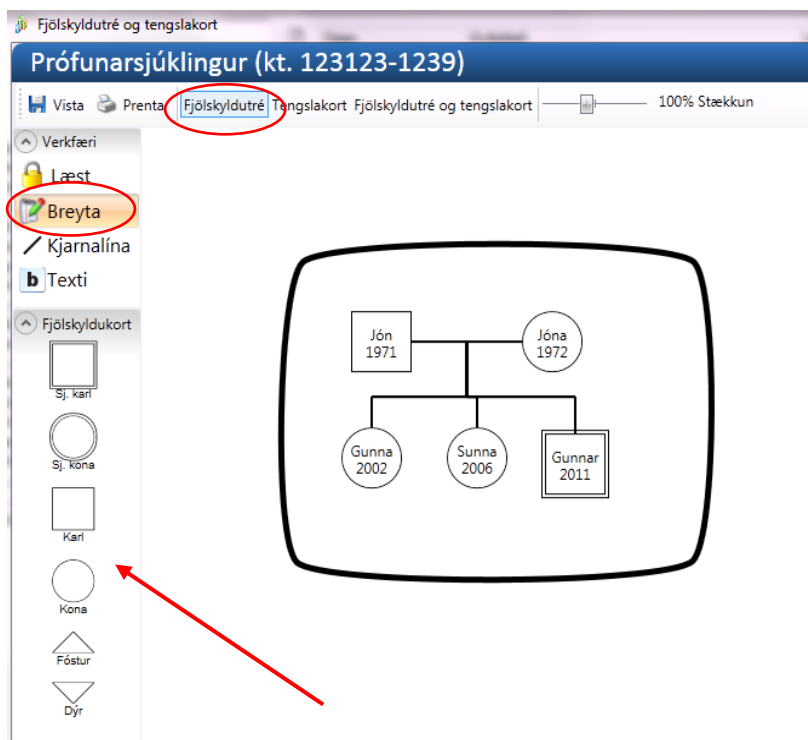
Fjölskyldutré og tengslakort

Prófunarsjúklingur (kt. 123123-1239)

Vista Prenta Fjölskyldutré Tengslakort Fjölskyldutré og tengslakort 100% Stækkun

Verkfæri
Læst
Breyta
Kjarnalína
Texti

Fjölskyldukort
Sj. karl
Sj. kona
Karl
Kona
Fóstur
Dýr

Jón 1971
Jóna 1972
Gunna 2002
Sunna 2006
Gunnar 2011